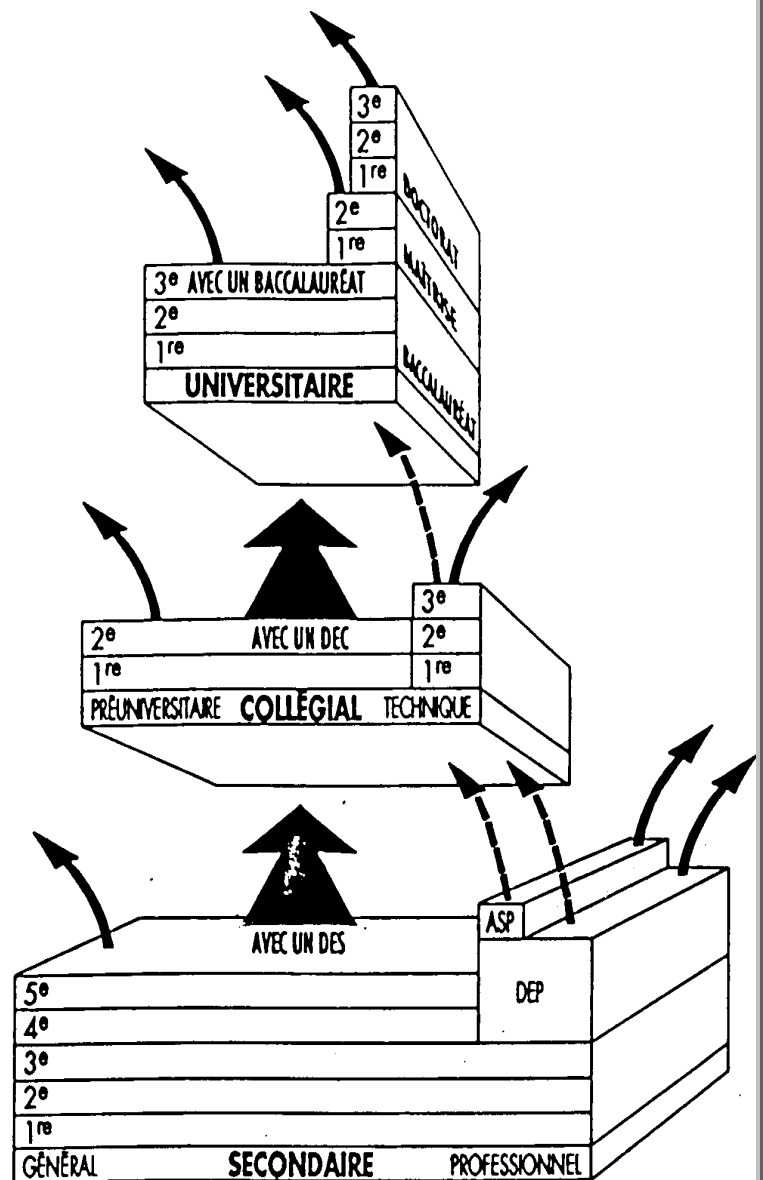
3e
2e
1re
DOCTORAT
2e
1re
MAÎTRISE
3e AVEC UN BACCALAURÉAT
2e
1re
BACCALAURÉAT
UNIVERSITAIRE

3e
2e AVEC UN DEC 2e
1re 1re
PRÉUNIVERSITAIRE COLLÉGIAL TECHNIQUE

ASP
AVEC UN DES
DEP
5e
4e
3e
2e
1re
GÉNÉRAL SECONDAIRE PROFESSIONNEL